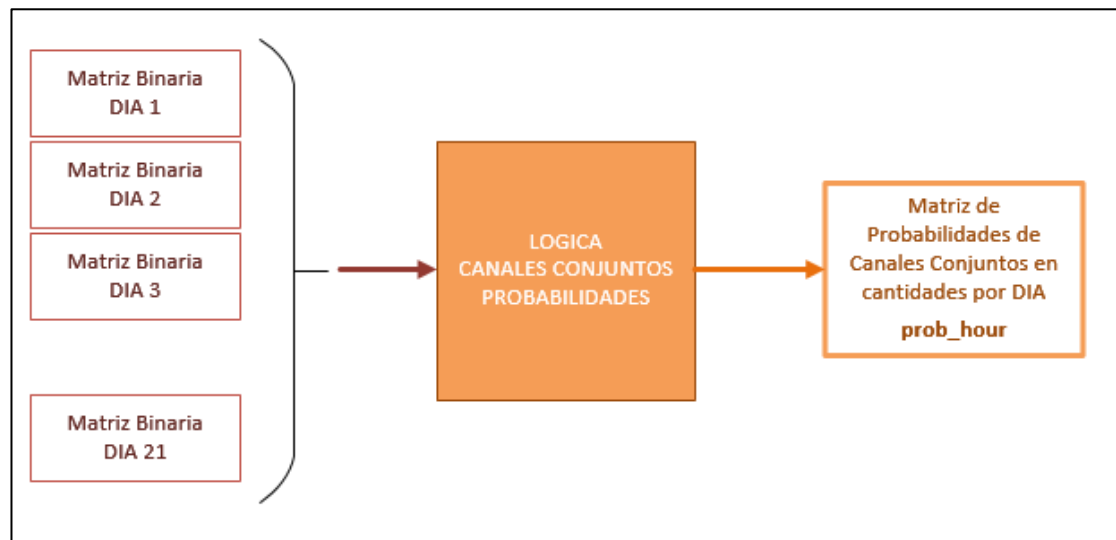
Matriz Binaria DIA 1

Matriz Binaria DIA 2

Matriz Binaria DIA 3

Matriz Binaria DIA 21

LOGICA CANALES CONJUNTOS PROBABILIDADES

Matriz de Probabilidades de Canales Conjuntos en cantidades por DIA

prob_hour